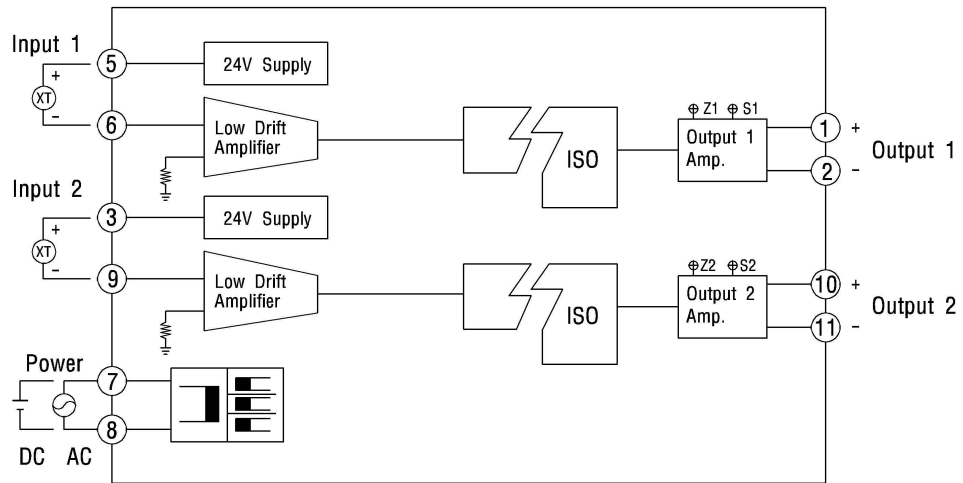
Input 1

+

XT

-

5

24V Supply

6

Low Drift Amplifier

ISO

Z1 S1

Output 1 Amp.

1 +

2 -

Output 1

Input 2

+

XT

-

3

24V Supply

9

Low Drift Amplifier

ISO

Z2 S2

Output 2 Amp.

10 +

11 -

Output 2

Power

7

8

DC AC